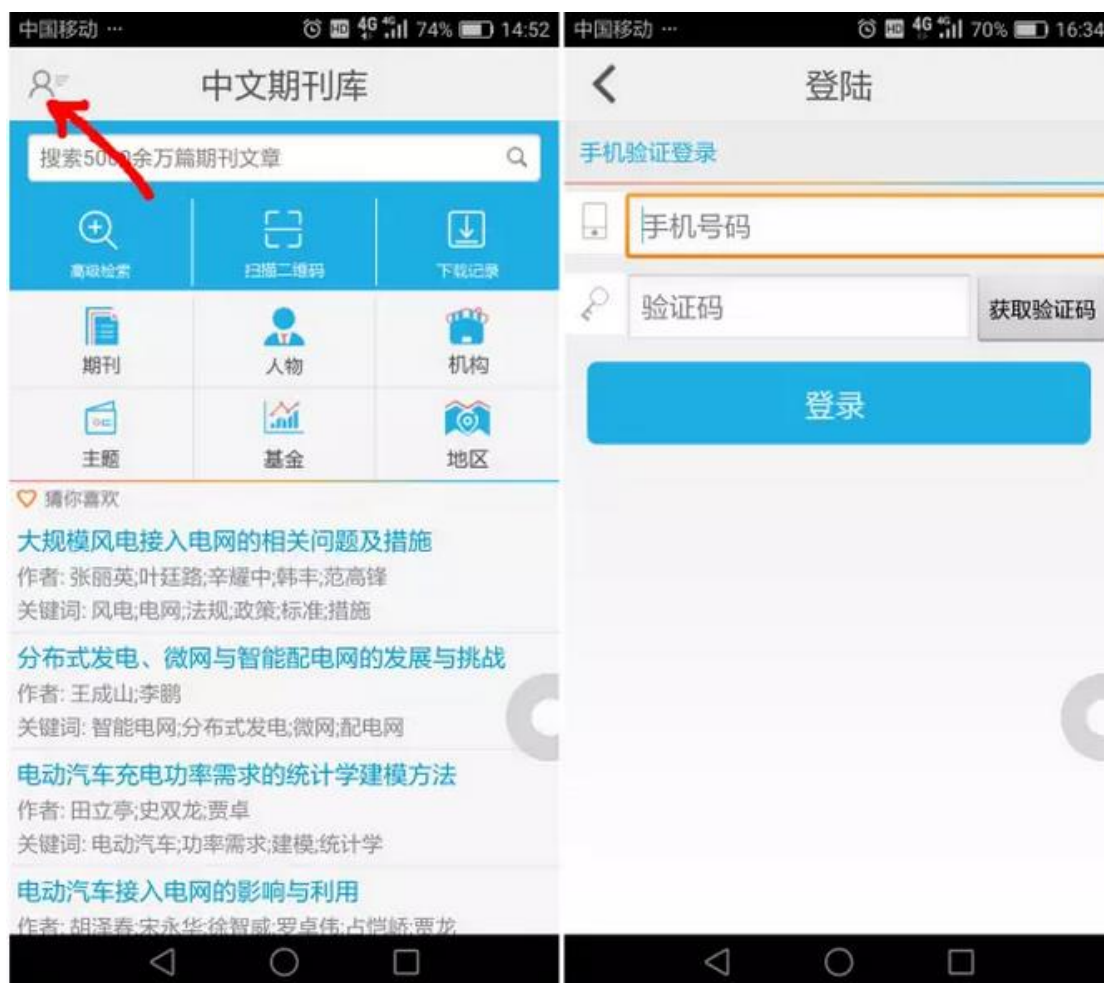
中国移动 ··· 4G 74% 14:52

中文期刊库

搜索5000余万篇期刊文章

高级检索
扫描二维码
下载记录

期刊
人物
机构
主题
基金
地区

猜你喜欢

大规模风电接入电网的相关问题及措施
作者: 张丽英;叶廷路;辛耀中;韩丰;范高锋
关键词: 风电;电网;法规;政策;标准;措施

分布式发电、微网与智能配电网的发展与挑战
作者: 王成山;李鹏
关键词: 智能电网;分布式发电;微网;配电网

电动汽车充电功率需求的统计学建模方法
作者: 田立亭;史双龙;贾卓
关键词: 电动汽车;功率需求;建模;统计学

电动汽车接入电网的影响与利用
作者: 胡泽春;宋永华;徐智威;罗卓伟;占恺峤;贾龙

中国移动 ··· 4G 70% 16:34

登陆

手机验证登录

手机号码

验证码

获取验证码

登录